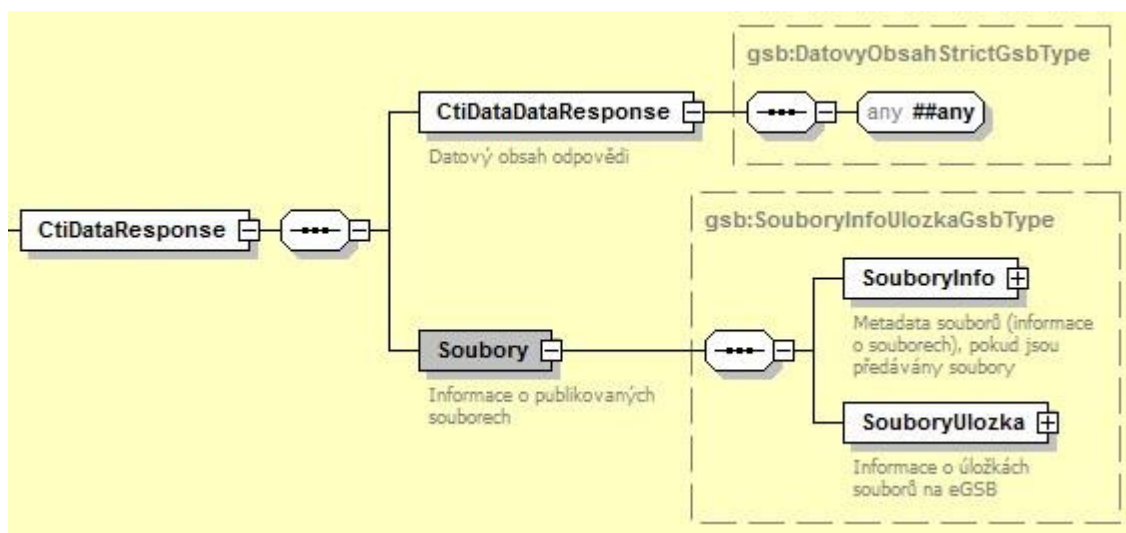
CtiDataResponse

CtiDataDataResponse

Datový obsah odpovědi

gsb:DatovyObsahStrictGsbType

any ##any

Soubory

Informace o publikovaných souborech

gsb:SouboryInfoUlozkaGsbType

SouboryInfo

Metadata souborů (informace o souborech), pokud jsou předávány soubory

SouboryUlozka

Informace o úložkách souborů na eGSB